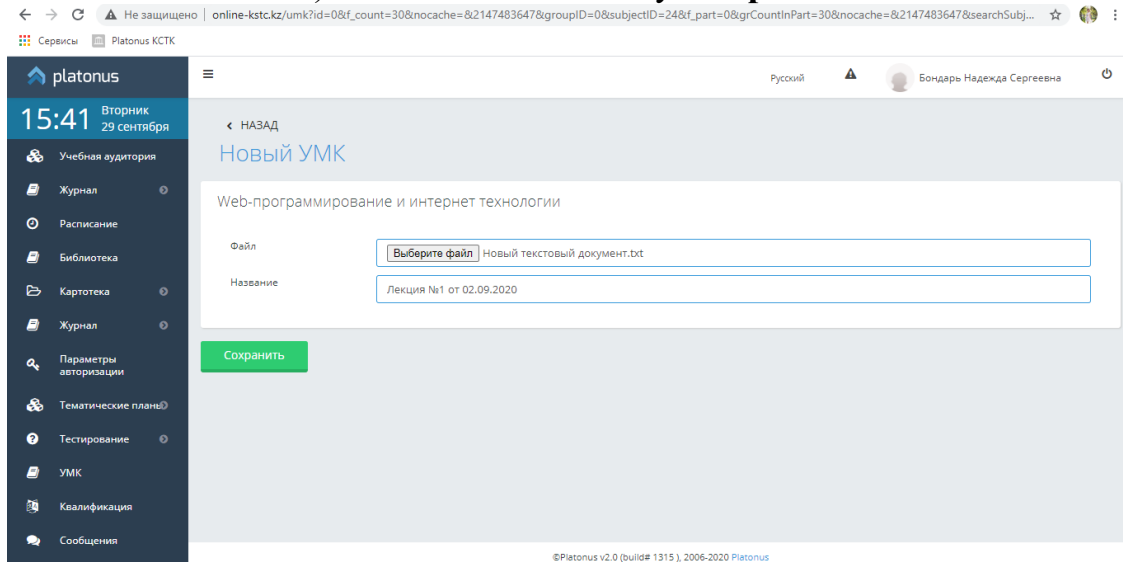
Не защищено | online-kstc.kz/umk?id=0&f_count=30&nocache=&2147483647&groupID=0&subjectID=24&f_part=0&grCountInPart=30&nocache=&2147483647&searchSubj...

Сервисы Platonus КСТК

platonus

15:41 Вторник 29 сентября

Учебная аудитория
Журнал
Расписание
Библиотека
Картотека
Журнал
Параметры авторизации
Тематические планы
Тестирование
УМК
Квалификация
Сообщения

Русский

Бондарь Надежда Сергеевна

‹ НАЗАД

Новый УМК

Web-программирование и интернет технологии

Файл | Выберите файл | Новый текстовый документ.txt

Название | Лекция №1 от 02.09.2020

Сохранить

©Platonus v2.0 (build# 1315 ), 2006-2020 Platonus